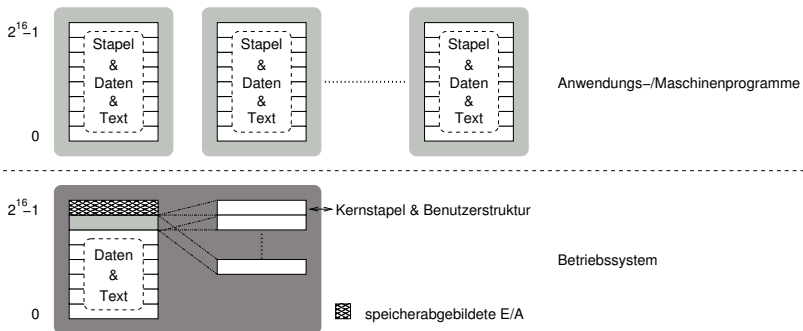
$2^{16}-1$

0

Stapel & Daten & Text

Stapel & Daten & Text

Stapel & Daten & Text

Anwendungs–/Maschinenprogramme

$2^{16}-1$

0

Daten & Text

Kernstapel & Benutzerstruktur

Betriebssystem

speicherabgebildete E/A